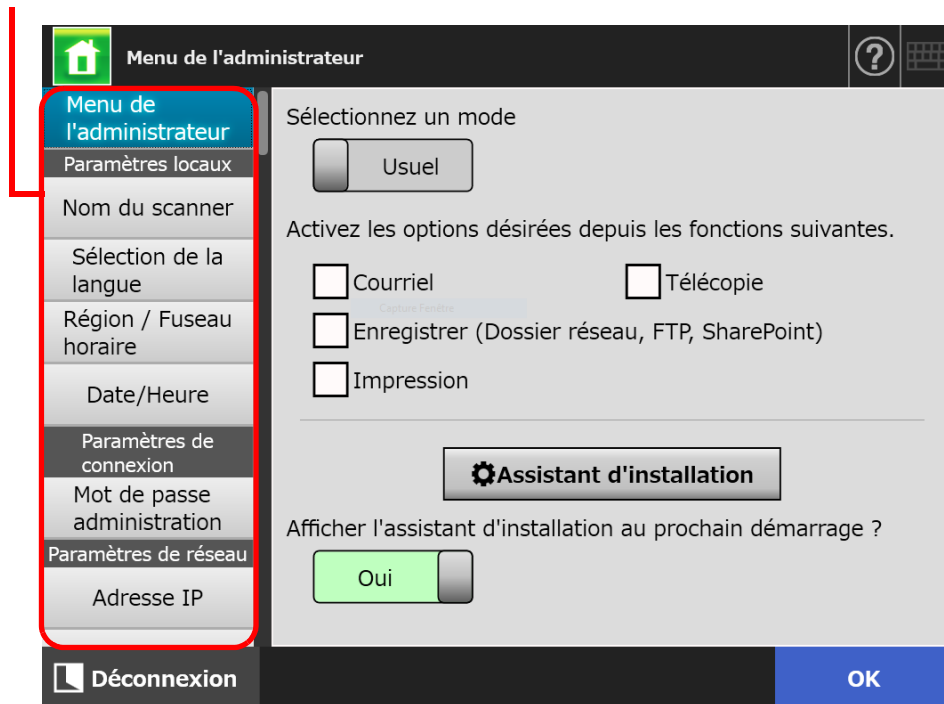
Menu de l'administrateur

Menu de l'administrateur
Paramètres locaux
Nom du scanner
Sélection de la langue
Région / Fuseau horaire
Date/Heure
Paramètres de connexion
Mot de passe administration
Paramètres de réseau
Adresse IP

Sélectionnez un mode
Usuel

Activez les options désirées depuis les fonctions suivantes.
Courriel
Télécopie
Capture Fenêtre
Enregistrer (Dossier réseau, FTP, SharePoint)
Impression

Assistant d'installation

Afficher l'assistant d'installation au prochain démarrage ?
Oui

Déconnexion
OK